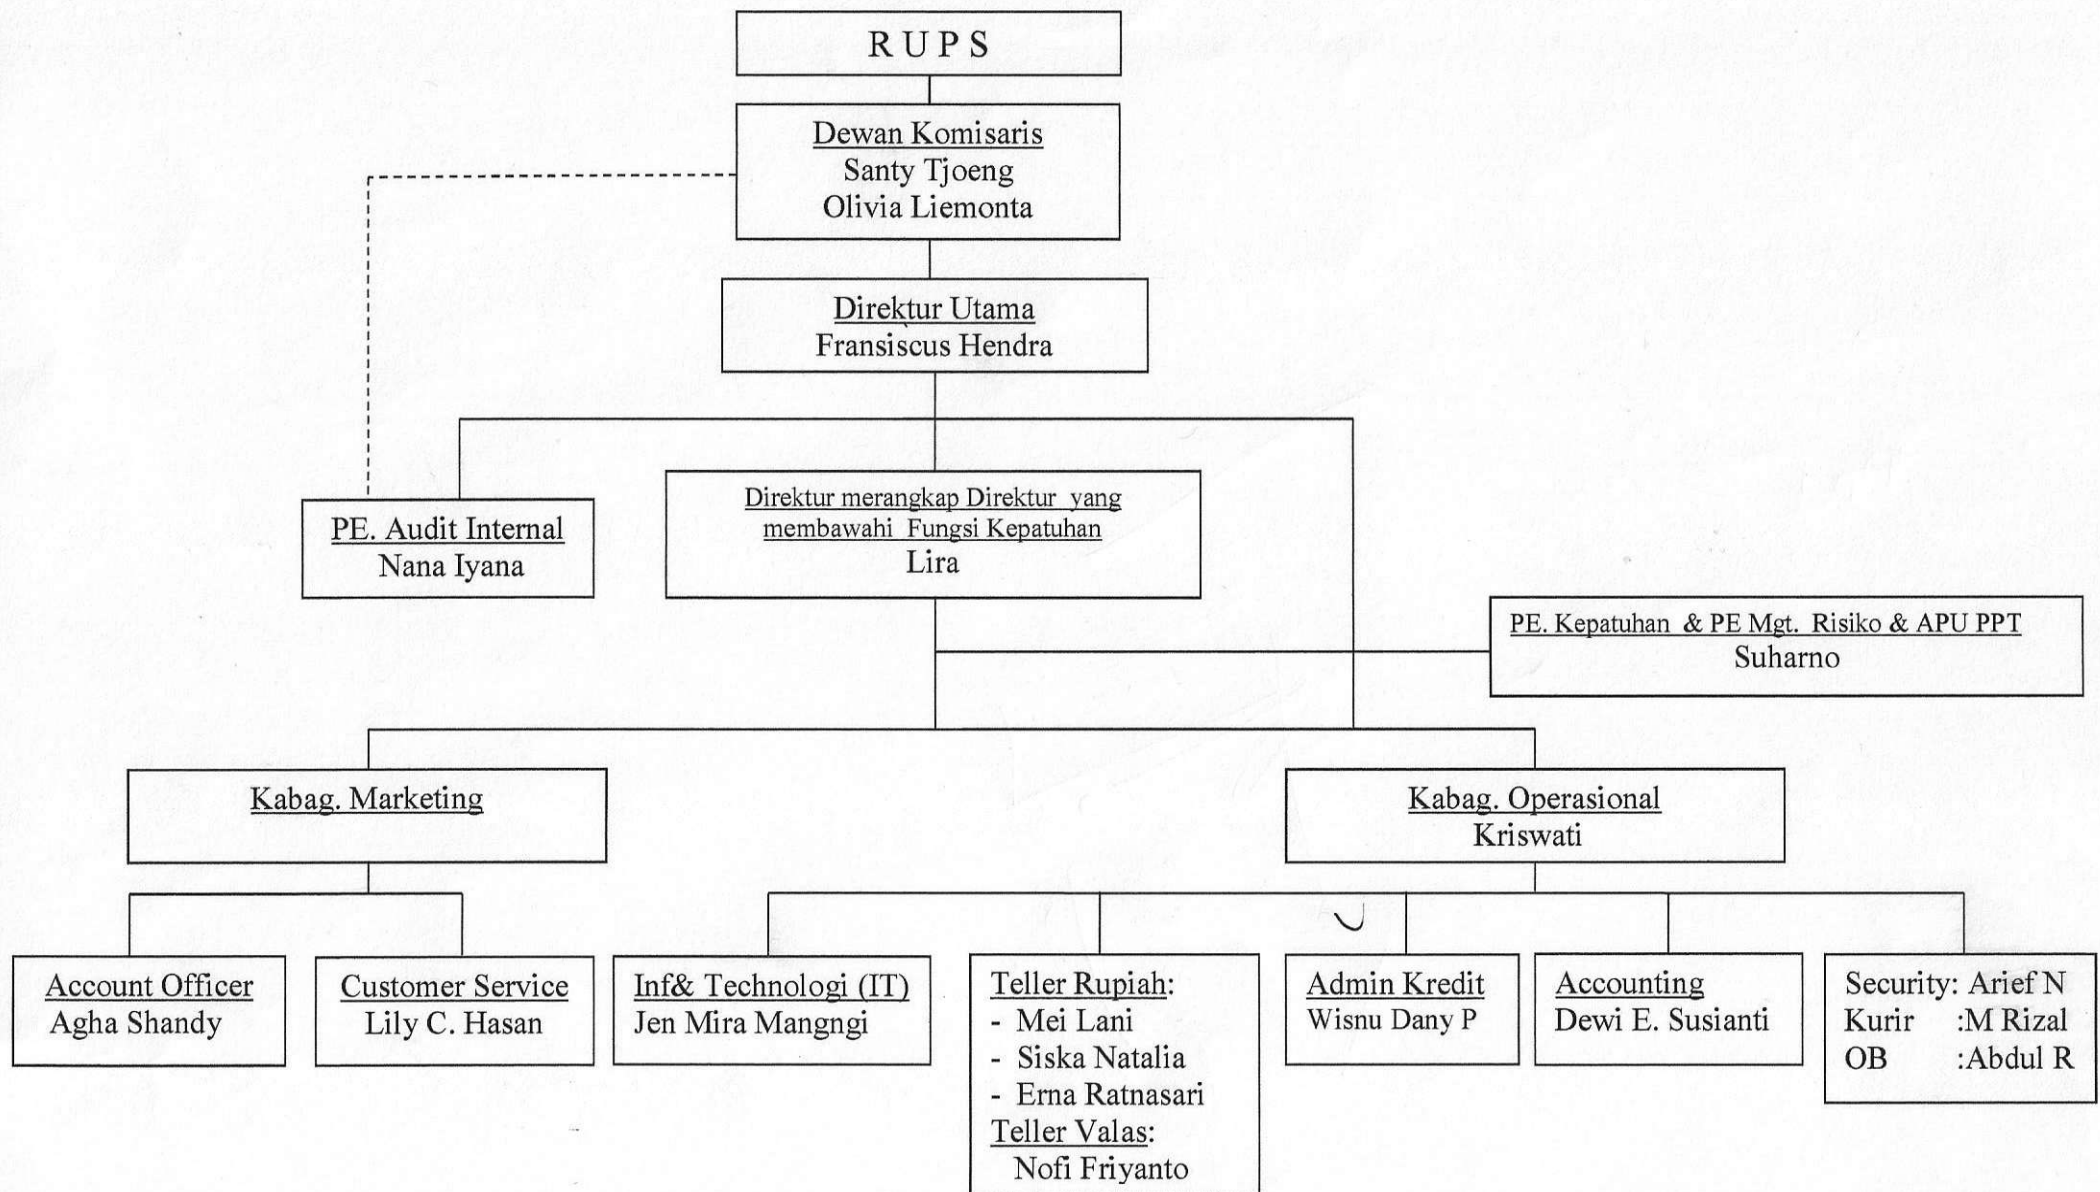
RUPS

Dewan Komisaris
Santy Tjoeng
Olivia Liemonta

Direktur Utama
Fransiscus Hendra

PE. Audit Internal
Nana Iyana

Direktur merangkap Direktur yang membawahi Fungsi Kepatuhan
Lira

PE. Kepatuhan & PE Mgt. Risiko & APU PPT
Suharno

Kabag. Marketing

Kabag. Operasional
Kriswati

Account Officer
Agha Shandy

Customer Service
Lily C. Hasan

Inf& Technologi (IT)
Jen Mira Mangngi

Teller Rupiah:
- Mei Lani
- Siska Natalia
- Erna Ratnasari
Teller Valas:
Nofi Friyanto

Admin Kredit
Wisnu Dany P

Accounting
Dewi E. Susianti

Security: Arief N
Kurir :M Rizal
OB :Abdul R